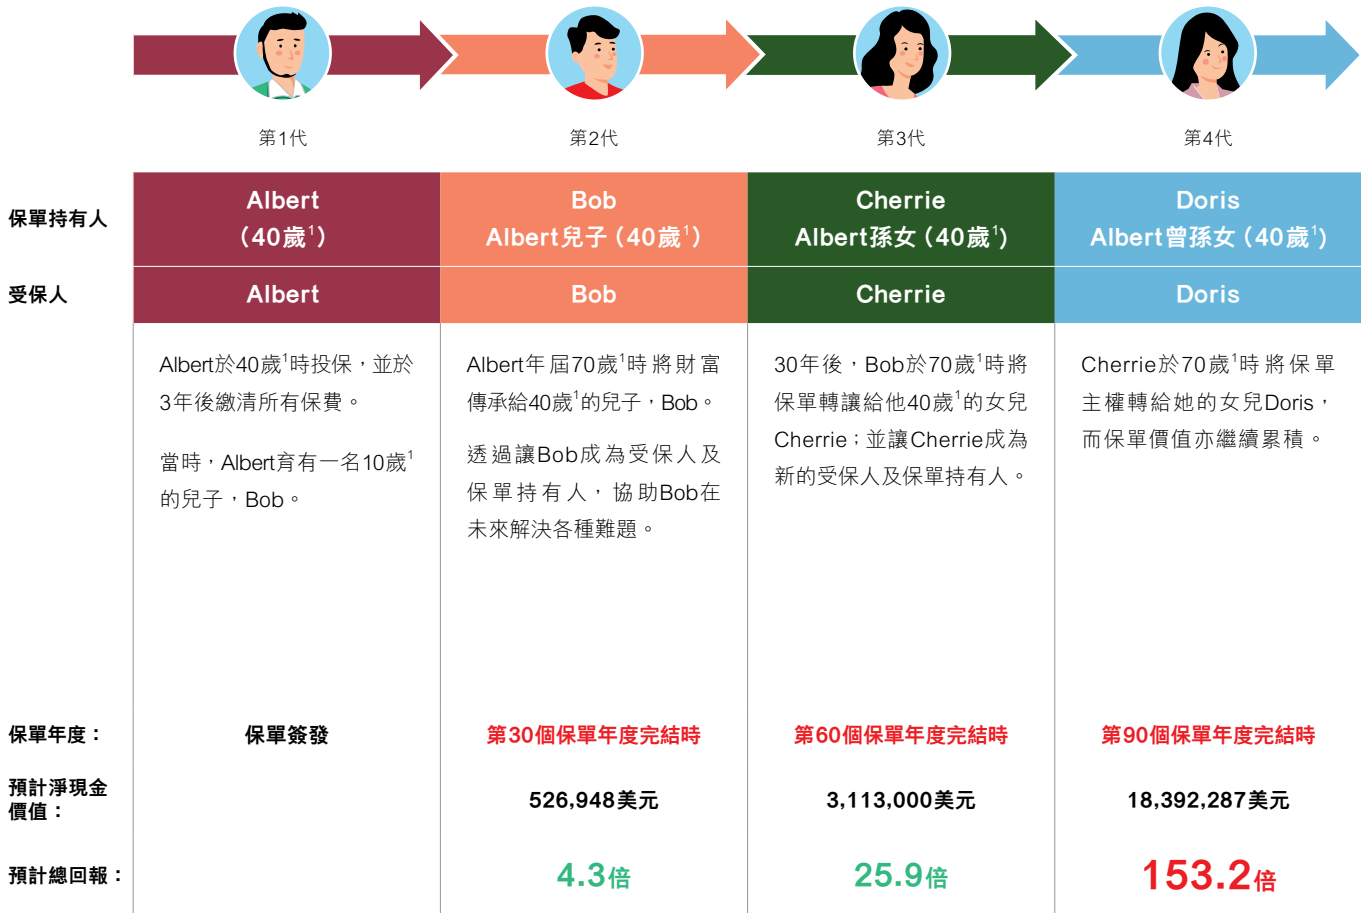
第1代

第2代

第3代

第4代

| | | | | |
|---|---|---|---|---|
| 保單持有人 | Albert（40歲$^1$） | Bob Albert兒子（40歲$^1$） | Cherrie Albert孫女（40歲$^1$） | Doris Albert曾孫女（40歲$^1$） |
| 受保人 | Albert | Bob | Cherrie | Doris |
| | Albert於40歲$^1$時投保，並於3年後繳清所有保費。<br><br>當時，Albert育有一名10歲$^1$的兒子，Bob。 | Albert年屆70歲$^1$時將財富傳承給40歲$^1$的兒子，Bob。<br><br>透過讓Bob成為受保人及保單持有人，協助Bob在未來解決各種難題。 | 30年後，Bob於70歲$^1$時將保單轉讓給他40歲$^1$的女兒Cherrie；並讓Cherrie成為新的受保人及保單持有人。 | Cherrie於70歲$^1$時將保單主權轉給她的女兒Doris，而保單價值亦繼續累積。 |
| 保單年度： | 保單簽發 | 第30個保單年度完結時 | 第60個保單年度完結時 | 第90個保單年度完結時 |
| 預計淨現金價值： | | 526,948美元 | 3,113,000美元 | 18,392,287美元 |
| 預計總回報： | | 4.3倍 | 25.9倍 | 153.2倍 |